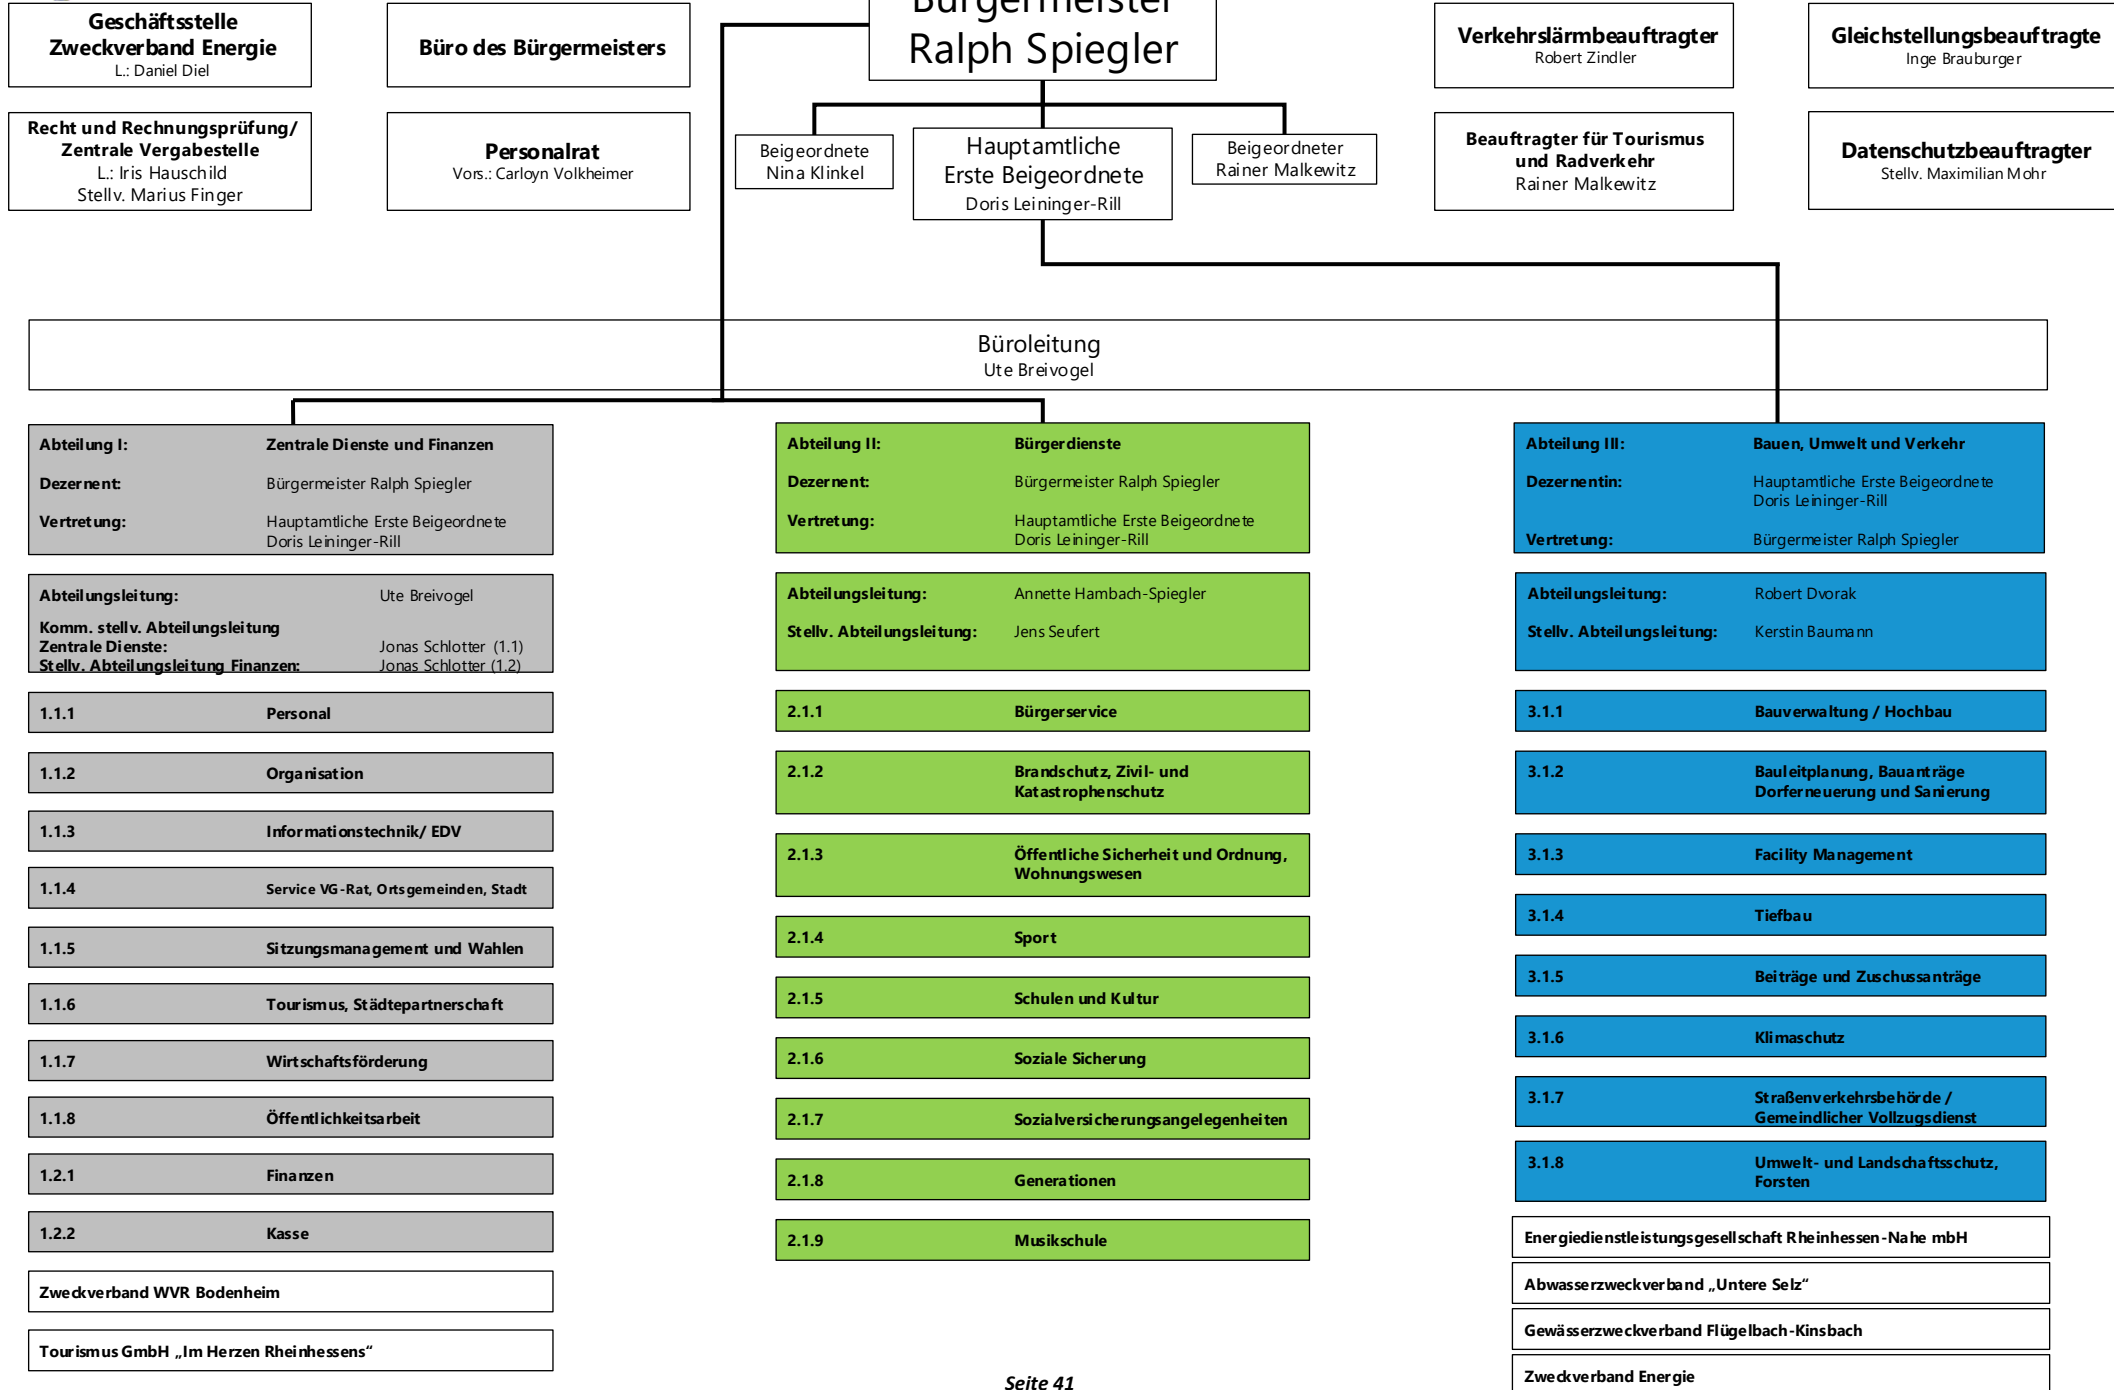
Geschäftsstelle Zweckverband Energie
L.: Daniel Diel

Büro des Bürgermeisters

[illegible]
Ralph Spiegler

Verkehrslärmbeauftragter
Robert Zindler

Gleichstellungsbeauftragte
Inge Brauburger

Recht und Rechnungsprüfung/ Zentrale Vergabestelle
L.: Iris Hauschild
Stellv. Marius Finger

Personalrat
Vors.: Carloyn Volkheimer

Beigeordnete
Nina Klinkel

Hauptamtliche Erste Beigeordnete
Doris Leininger-Rill

Beigeordneter
Rainer Malkewitz

Beauftragter für Tourismus und Radverkehr
Rainer Malkewitz

Datenschutzbeauftragter
Stellv. Maximilian Mohr

Büroleitung
Ute Breivogel

Abteilung I: Zentrale Dienste und Finanzen
Dezernent: Bürgermeister Ralph Spiegler
Vertretung: Hauptamtliche Erste Beigeordnete Doris Leininger-Rill

Abteilungsleitung: Ute Breivogel
Komm. stellv. Abteilungsleitung Zentrale Dienste: Jonas Schlotter (1.1)
Stellv. Abteilungsleitung Finanzen: Jonas Schlotter (1.2)

| 1.1.1 | Personal |
|---|---|
| 1.1.2 | Organisation |
| 1.1.3 | Informationstechnik/ EDV |
| 1.1.4 | Service VG-Rat, Ortsgemeinden, Stadt |
| 1.1.5 | Sitzungsmanagement und Wahlen |
| 1.1.6 | Tourismus, Städtepartnerschaft |
| 1.1.7 | Wirtschaftsförderung |
| 1.1.8 | Öffentlichkeitsarbeit |
| 1.2.1 | Finanzen |
| 1.2.2 | Kasse |

Zweckverband WVR Bodenheim

Tourismus GmbH „Im Herzen Rheinhessens“

Abteilung II: Bürgerdienste
Dezernent: Bürgermeister Ralph Spiegler
Vertretung: Hauptamtliche Erste Beigeordnete Doris Leininger-Rill

Abteilungsleitung: Annette Hambach-Spiegler
Stellv. Abteilungsleitung: Jens Seufert

| 2.1.1 | Bürgerservice |
|---|---|
| 2.1.2 | Brandschutz, Zivil- und Katastrophenschutz |
| 2.1.3 | Öffentliche Sicherheit und Ordnung, Wohnungswesen |
| 2.1.4 | Sport |
| 2.1.5 | Schulen und Kultur |
| 2.1.6 | Soziale Sicherung |
| 2.1.7 | Sozialversicherungsangelegenheiten |
| 2.1.8 | Generationen |
| 2.1.9 | Musikschule |

Abteilung III: Bauen, Umwelt und Verkehr
Dezernentin: Hauptamtliche Erste Beigeordnete Doris Leininger-Rill
Vertretung: Bürgermeister Ralph Spiegler

Abteilungsleitung: Robert Dvorak
Stellv. Abteilungsleitung: Kerstin Baumann

| 3.1.1 | Bauverwaltung / Hochbau |
|---|---|
| 3.1.2 | Bauleitplanung, Bauanträge Dorferneuerung und Sanierung |
| 3.1.3 | Facility Management |
| 3.1.4 | Tiefbau |
| 3.1.5 | Beiträge und Zuschussanträge |
| 3.1.6 | Klimaschutz |
| 3.1.7 | Straßenverkehrsbehörde / Gemeindlicher Vollzugsdienst |
| 3.1.8 | Umwelt- und Landschaftsschutz, Forsten |

Energiedienstleistungsgesellschaft Rheinhessen-Nahe mbH

Abwasserzweckverband „Untere Selz“

Gewässerzweckverband Flügelbach-Kinsbach

Zweckverband Energie

Seite 41